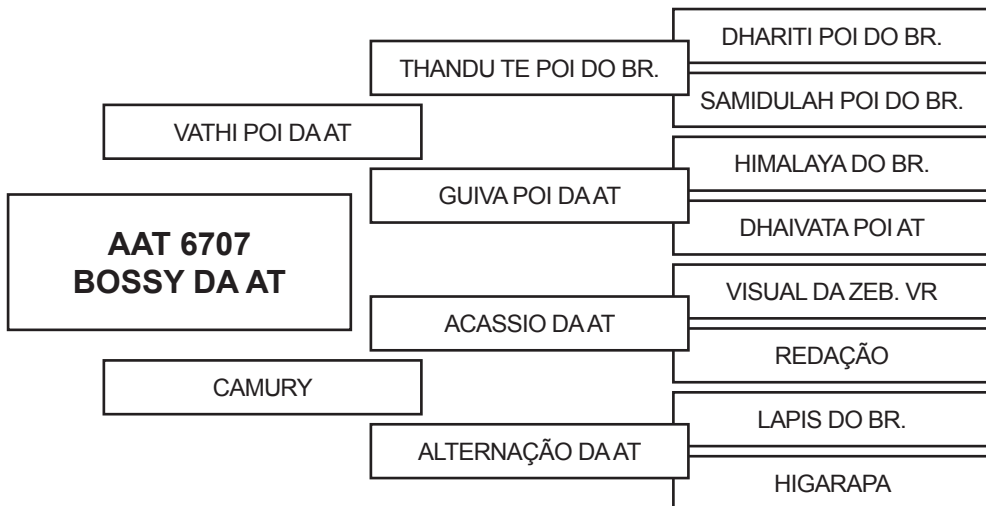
AAT 6707
BOSSY DA AT

VATHI POI DA AT

CAMURY

THANDU TE POI DO BR.

DHARITI POI DO BR.

SAMIDULAH POI DO BR.

GUIVA POI DA AT

HIMALAYA DO BR.

DHAIVATA POI AT

ACASSIO DA AT

VISUAL DA ZEB. VR

REDAÇÃO

ALTERNAÇÃO DA AT

LAPIS DO BR.

HIGARAPA